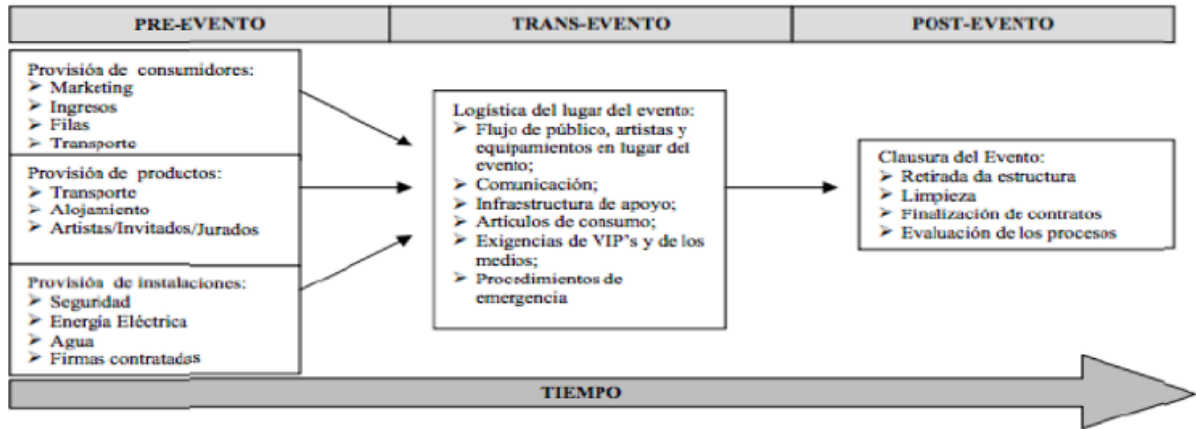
PRE-EVENTO

TRANS-EVENTO

POST-EVENTO

Provisión de consumidores:
➢ Marketing
➢ Ingresos
➢ Filas
➢ Transporte

Provisión de productos:
➢ Transporte
➢ Alojamiento
➢ Artistas/Invitados/Jurados

Provisión de instalaciones:
➢ Seguridad
➢ Energía Eléctrica
➢ Agua
➢ Firmas contratadas

Logística del lugar del evento:
➢ Flujo de público, artistas y equipamientos en lugar del evento;
➢ Comunicación;
➢ Infraestructura de apoyo;
➢ Artículos de consumo;
➢ Exigencias de VIP's y de los medios;
➢ Procedimientos de emergencia

Clausura del Evento:
➢ Retirada da estructura
➢ Limpieza
➢ Finalización de contratos
➢ Evaluación de los procesos

TIEMPO